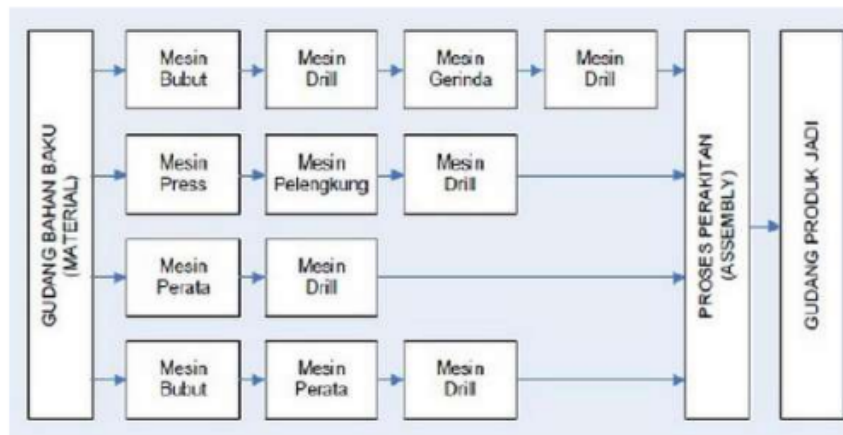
GUDANG BAHAN BAKU (MATERIAL)

Mesin Bubut
Mesin Drill
Mesin Gerinda
Mesin Drill

Mesin Press
Mesin Pelengkung
Mesin Drill

Mesin Perata
Mesin Drill

Mesin Bubut
Mesin Perata
Mesin Drill

PROSES PERAKITAN (ASSEMBLY)

GUDANG PRODUK JADI